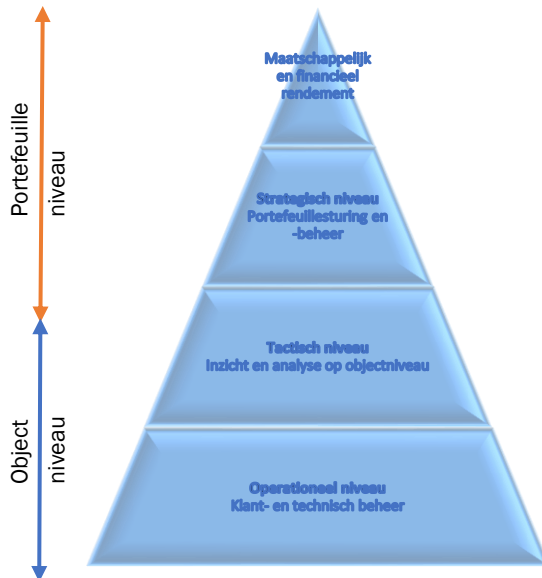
Portefeuille niveau

Object niveau

Maatschappelijk en financieel rendement

Strategisch niveau
Portefeuillesturing en -beheer

Tactisch niveau
Inzicht en analyse op objectniveau

Operationeel niveau
Klant- en technisch beheer